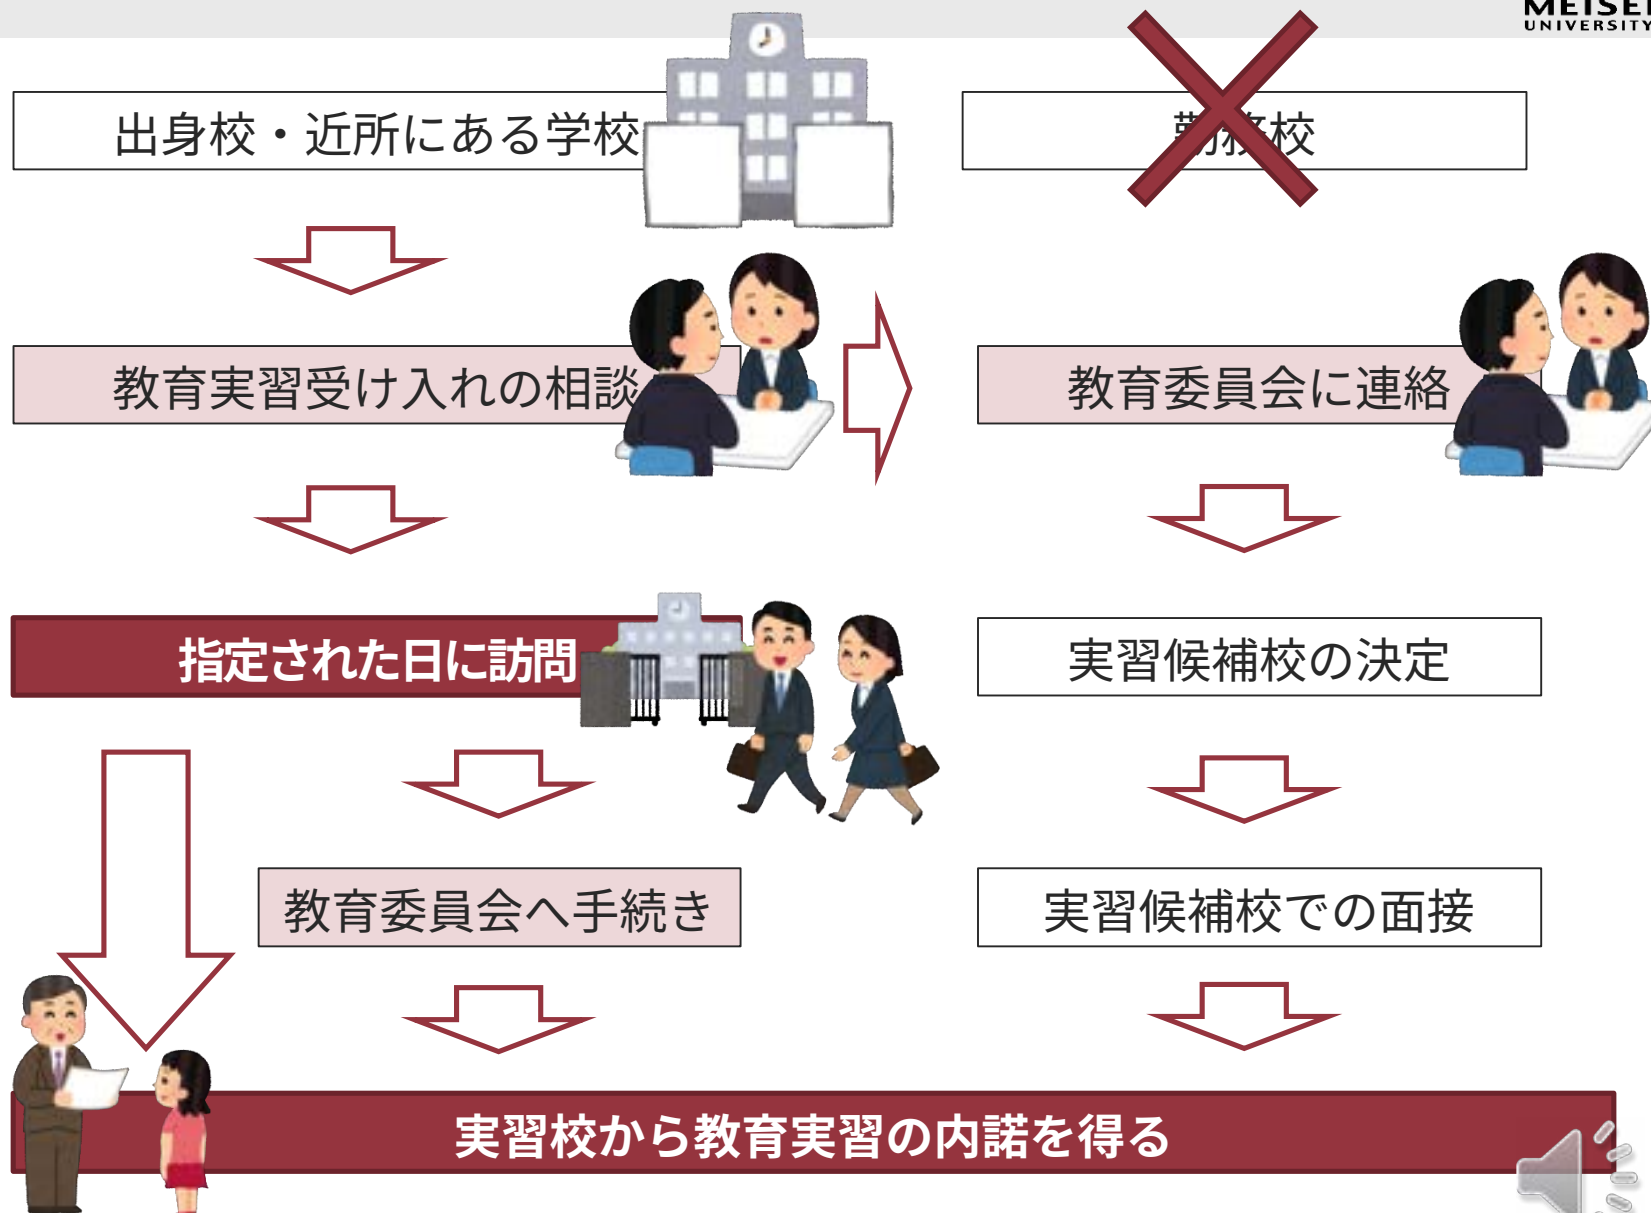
MEISEI UNIVERSITY

出身校・近所にある学校

勤務校

教育実習受け入れの相談

教育委員会に連絡

指定された日に訪問

実習候補校の決定

教育委員会へ手続き

実習候補校での面接

実習校から教育実習の内諾を得る